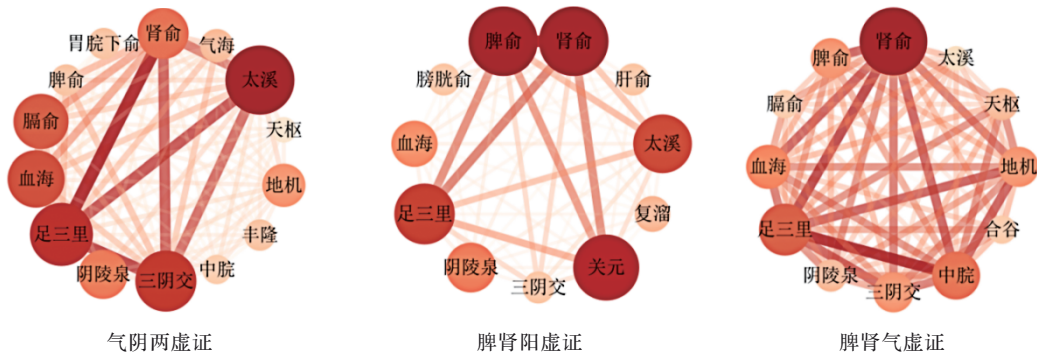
肾俞
胃脘下俞
气海
脾俞
太溪
膈俞
天枢
血海
地机
足三里
丰隆
阴陵泉
三阴交
中脘
气阴两虚证

脾俞
肾俞
膀胱俞
肝俞
血海
太溪
足三里
复溜
阴陵泉
关元
三阴交
脾肾阳虚证

脾俞
肾俞
太溪
膈俞
天枢
血海
地机
足三里
合谷
阴陵泉
中脘
三阴交
脾肾气虚证